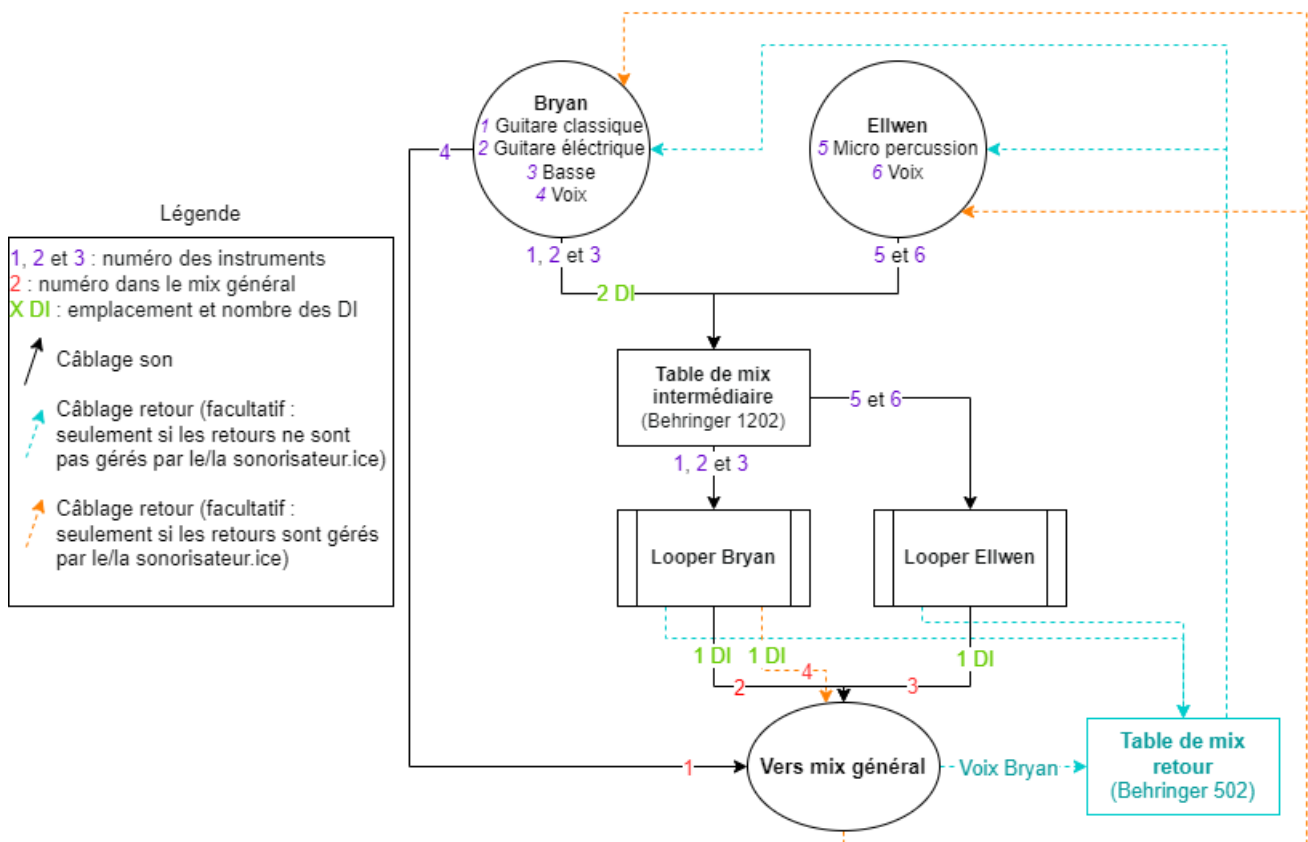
Bryan
1 Guitare classique
2 Guitare éléctrique
3 Basse
4 Voix

Ellwen
5 Micro percussion
6 Voix

4

Légende

1, 2 et 3 : numéro des instruments
2 : numéro dans le mix général
X DI : emplacement et nombre des DI
Câblage son
Câblage retour (facultatif : seulement si les retours ne sont pas gérés par le/la sonorisateur.ice)
Câblage retour (facultatif : seulement si les retours sont gérés par le/la sonorisateur.ice)

1, 2 et 3
5 et 6
2 DI

Table de mix intermédiaire
(Behringer 1202)

5 et 6
1, 2 et 3

Looper Bryan
Looper Ellwen

1 DI
1 DI
1 DI
4
2
3

1
Vers mix général
Voix Bryan

Table de mix retour
(Behringer 502)